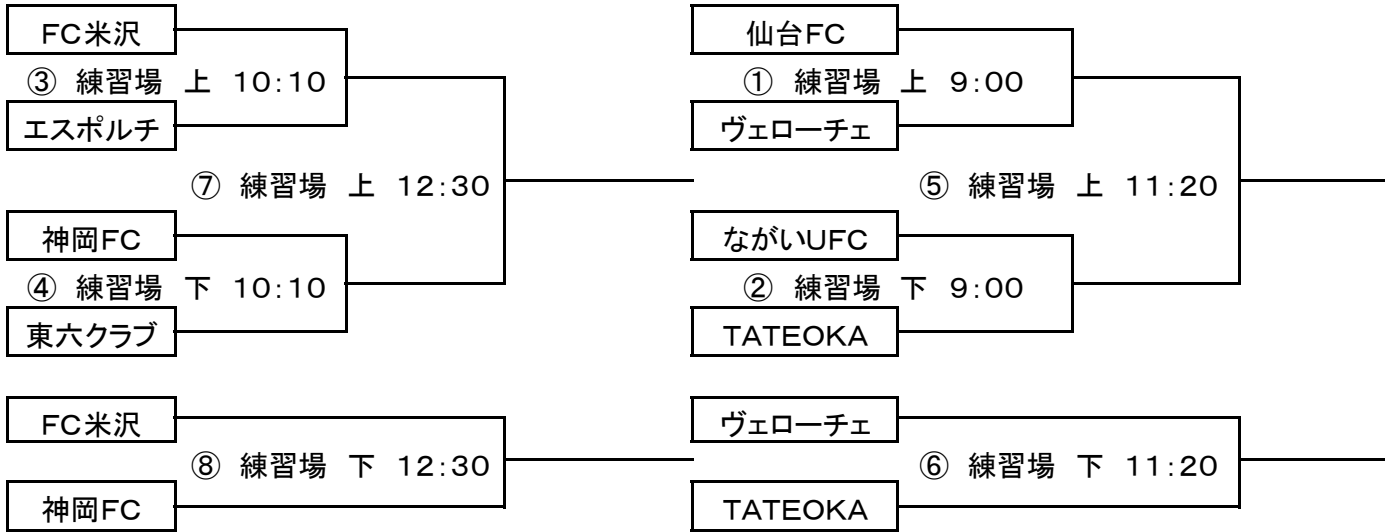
FC米沢

③ 練習場 上 10:10

エスポルチ

⑦ 練習場 上 12:30

神岡FC

④ 練習場 下 10:10

東六クラブ

仙台FC

① 練習場 上 9:00

ヴェローチェ

⑤ 練習場 上 11:20

ながいUFC

② 練習場 下 9:00

TATEOKA

FC米沢

⑧ 練習場 下 12:30

神岡FC

ヴェローチェ

⑥ 練習場 下 11:20

TATEOKA